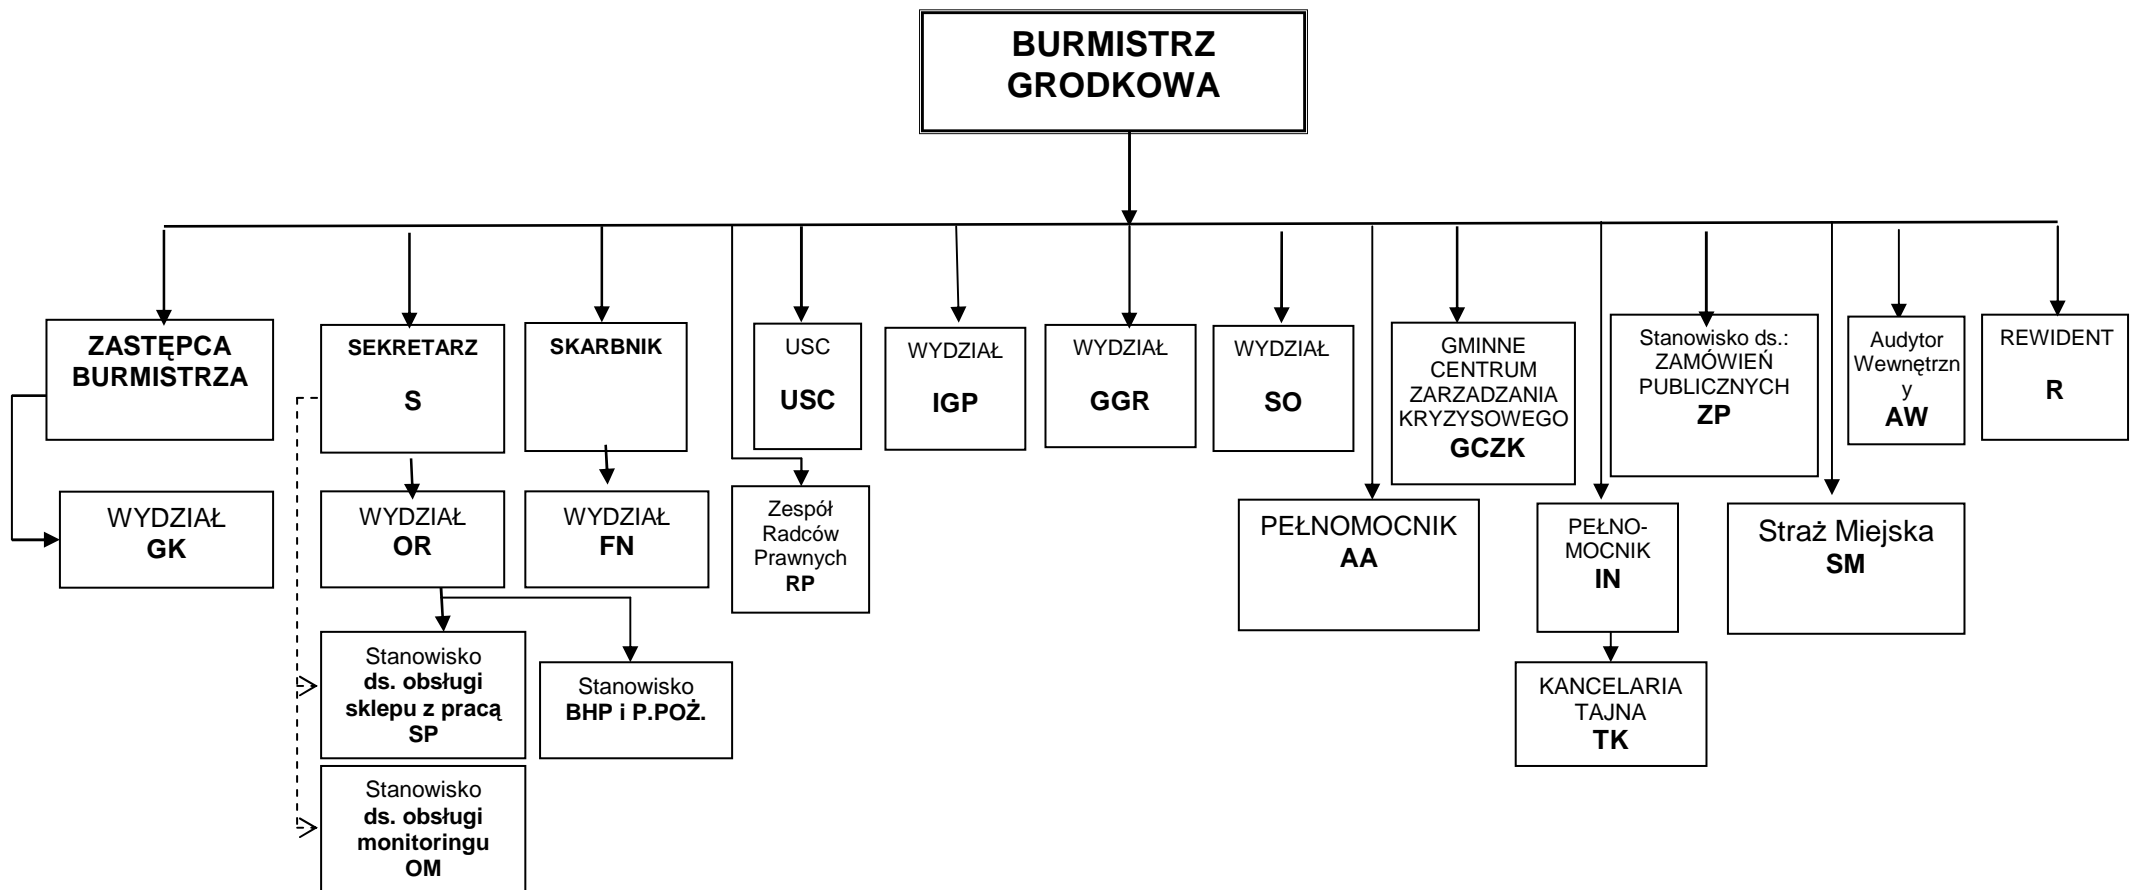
BURMISTRZ GRODKOWA

ZASTĘPCA BURMISTRZA

WYDZIAŁ GK

SEKRETARZ S

WYDZIAŁ OR

Stanowisko ds. obsługi sklepu z pracą SP

Stanowisko BHP i P.POŻ.

Stanowisko ds. obsługi monitoringu OM

SKARBNIK

WYDZIAŁ FN

USC USC

Zespół Radców Prawnych RP

WYDZIAŁ IGP

WYDZIAŁ GGR

WYDZIAŁ SO

GMINNE CENTRUM ZARZADZANIA KRYZYSOWEGO GCZK

PEŁNOMOCNIK AA

Stanowisko ds.: ZAMÓWIEŃ PUBLICZNYCH ZP

PEŁNO-MOCNIK IN

KANCELARIA TAJNA TK

Audytor Wewnętrzn y AW

Straż Miejska SM

REWIDENT R